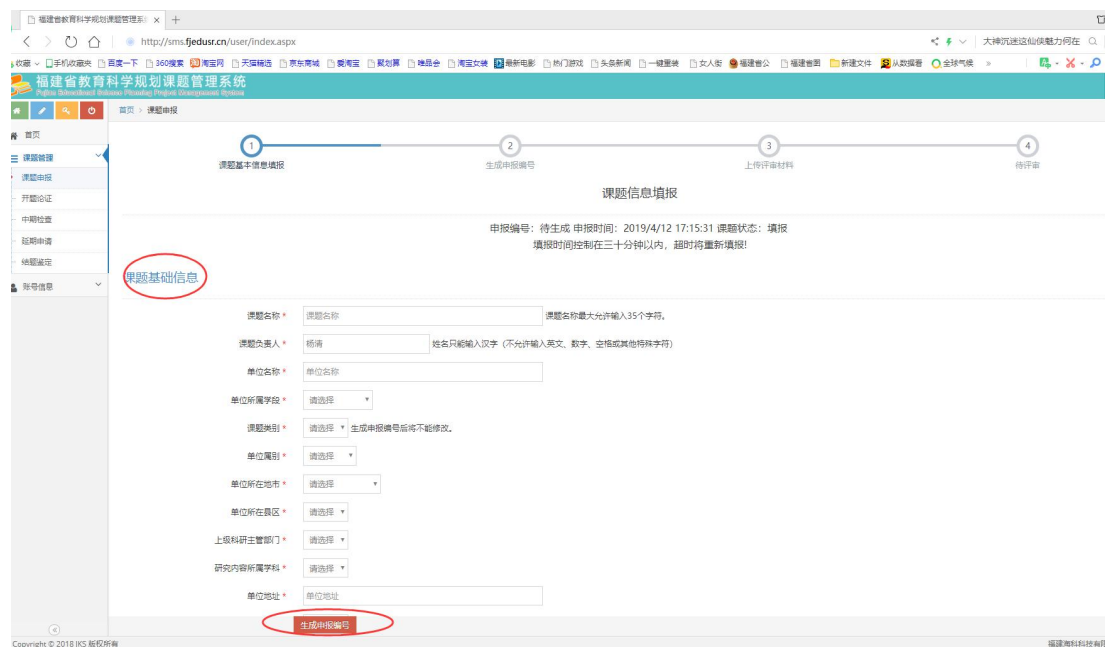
福建省教育科学规划课题管理系 ×

http://sms.fjedusr.cn/user/index.aspx

大神沉迷这仙侠魅力何在

收藏 手机收藏夹 百度一下 360搜索 淘宝网 天猫精选 京东商城 爱淘宝 聚划算 唯品会 淘宝女装 最新电影 热门游戏 头条新闻 一键重装 女人街 福建省公 福建省图 新建文件 从数据看 全球气候 »

福建省教育科学规划课题管理系统
Fujian Educational Science Planning Project Management System

首页 > 课题申报

首页
课题管理
课题申报
开题论证
中期检查
延期申请
结题鉴定
账号信息

1 课题基本信息填报
2 生成申报编号
3 上传评审材料
4 待评审

课题信息填报

申报编号：待生成 申报时间：2019/4/12 17:15:31 课题状态：填报
填报时间控制在三十分钟以内，超时将重新填报！

课题基础信息

课题名称 * 课题名称 课题名称最大允许输入35个字符。
课题负责人 * 杨清 姓名只能输入汉字（不允许输入英文、数字、空格或其他特殊字符）
单位名称 * 单位名称
单位所属学段 * 请选择
课题类别 * 请选择 生成申报编号后将不能修改。
单位属别 * 请选择
单位所在地市 * 请选择
单位所在县区 * 请选择
上级科研主管部门 * 请选择
研究内容所属学科 * 请选择
单位地址 * 单位地址

生成申报编号

Copyright © 2018 IKS 版权所有

福建省教科所有